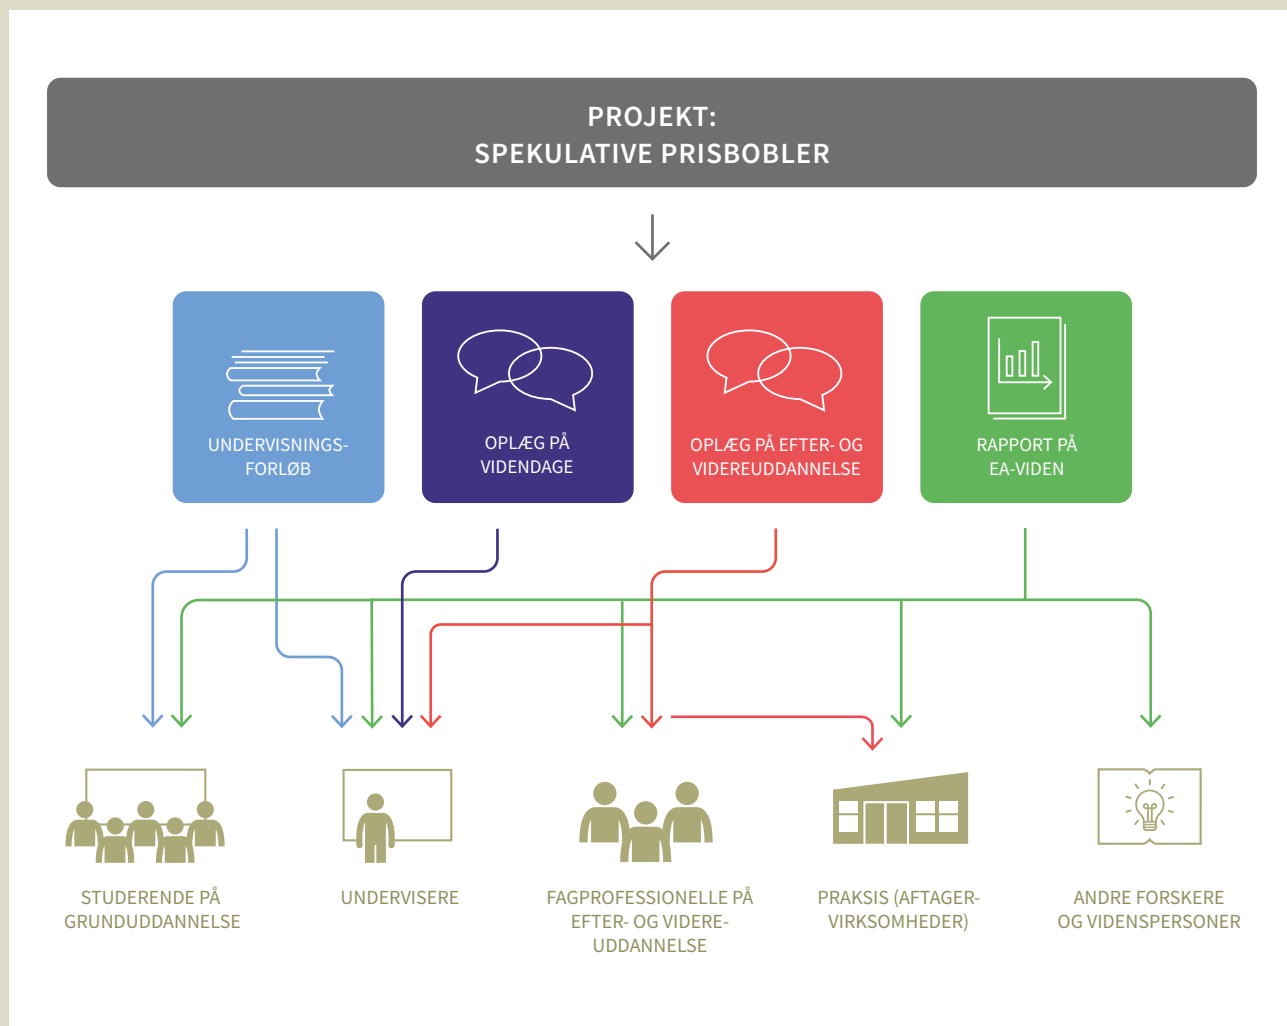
PROJEKT:
SPEKULATIVE PRISBOBLER

UNDERVISNINGS-FORLØB

OPLÆG PÅ VIDENDAGE

OPLÆG PÅ EFTER- OG VIDEREUDDANNELSE

RAPPORT PÅ EA-VIDEN

STUDERENDE PÅ GRUNDUDDANNELSE

UNDERVISERE

FAGPROFESSIONELLE PÅ EFTER- OG VIDERE-UDDANNELSE

PRAKSIS (AFTAGER-VIRKSOMHEDER)

ANDRE FORSKERE OG VIDENSPERSONER